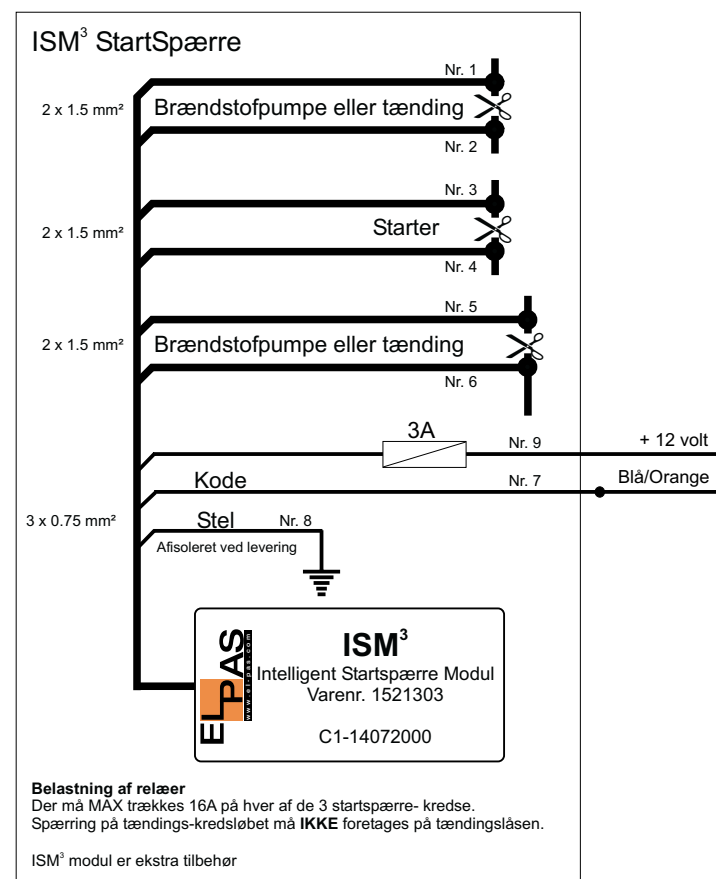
ISM$^3$ StartSpærre

Nr. 1

2 x 1.5 mm²

Brændstofpumpe eller tænding

Nr. 2

Nr. 3

2 x 1.5 mm²

Starter

Nr. 4

Nr. 5

2 x 1.5 mm²

Brændstofpumpe eller tænding

Nr. 6

3A

Nr. 9

+ 12 volt

Kode

Nr. 7

Blå/Orange

3 x 0.75 mm²

Stel

Nr. 8

Afisoleret ved levering

ELPAS

www.elpas.com

ISM$^3$

Intelligent Startspærre Modul

Varenr. 1521303

C1-14072000

**Belastning af relæer**
Der må MAX trækkes 16A på hver af de 3 startspærre- kredse.
Spærring på tændings-kredsløbet må **IKKE** foretages på tændingslåsen.

ISM$^3$ modul er ekstra tilbehør